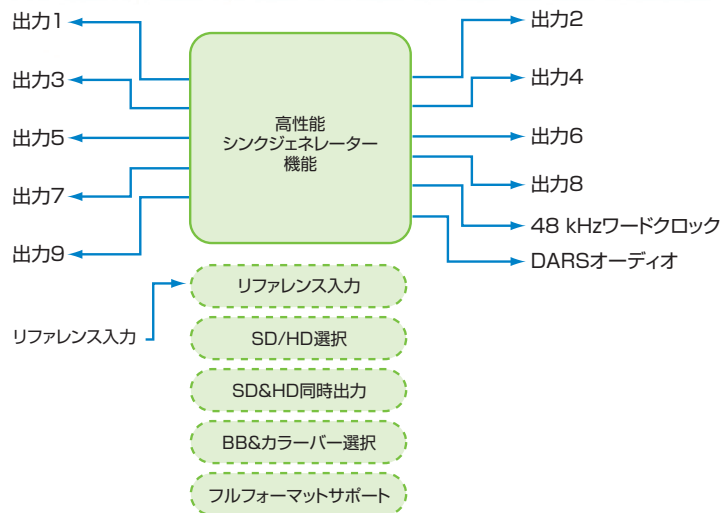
出力1

出力3

出力5

出力7

出力9

高性能
シンクジェネレーター
機能

出力2

出力4

出力6

出力8

48 kHzワードクロック

DARSオーディオ

リファレンス入力

リファレンス入力

SD/HD選択

SD&HD同時出力

BB&カラーバー選択

フルフォーマットサポート